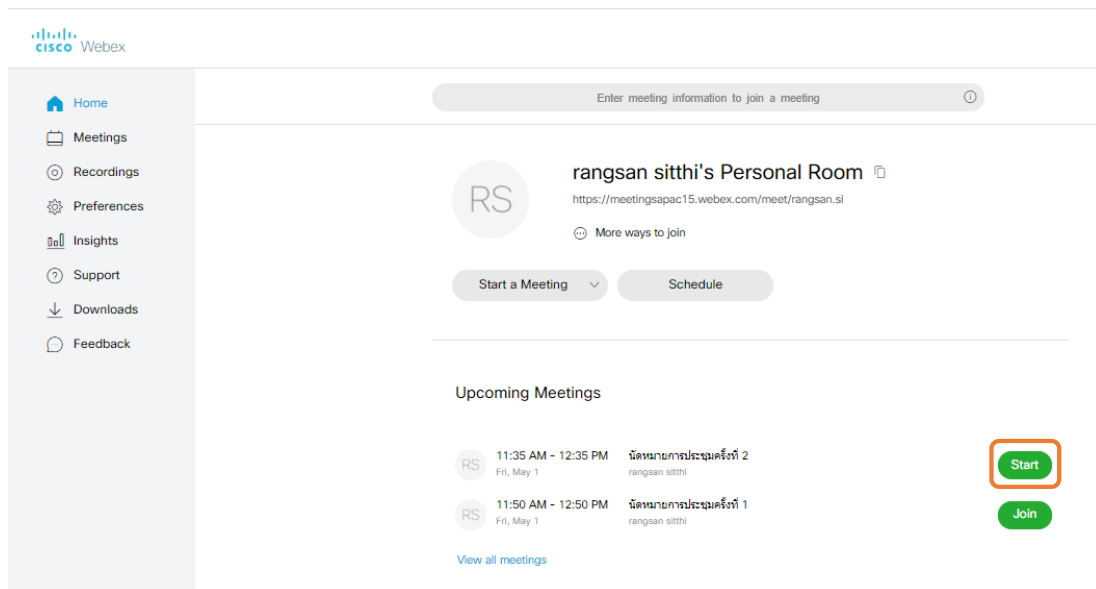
cisco Webex

Home
Meetings
Recordings
Preferences
Insights
Support
Downloads
Feedback

Enter meeting information to join a meeting

RS
rangsan sitthi's Personal Room
https://meetingsapac15.webex.com/meet/rangsan.si
More ways to join

Start a Meeting
Schedule

Upcoming Meetings

RS
11:35 AM - 12:35 PM
Fri, May 1
นัดหมายการประชุมครั้งที่ 2
rangsan sitthi
Start

RS
11:50 AM - 12:50 PM
Fri, May 1
นัดหมายการประชุมครั้งที่ 1
rangsan sitthi
Join

View all meetings